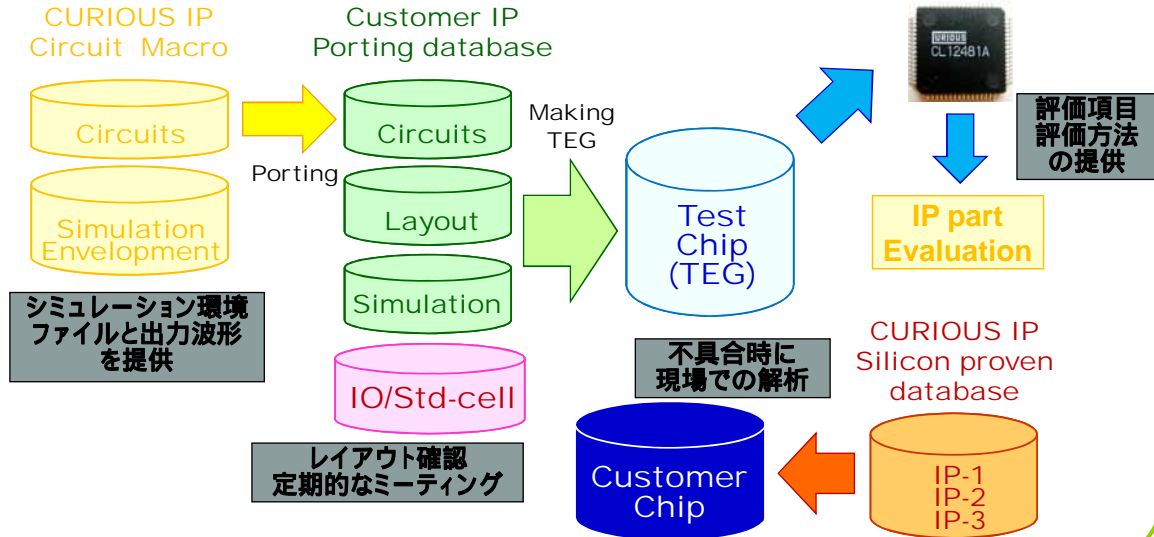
CURIOUS IP
Circuit Macro

Circuits

Simulation
Envelopment

シミュレーション環境
ファイルと出力波形
を提供

Porting

Customer IP
Porting database

Circuits

Layout

Simulation

IO/Std-cell

レイアウト確認
定期的なミーティング

Making
TEG

Test
Chip
(TEG)

CURIOUS
CL12481A

評価項目
評価方法
の提供

IP part
Evaluation

不具合時に
現場での解析

CURIOUS IP
Silicon proven
database

IP-1
IP-2
IP-3

Customer
Chip